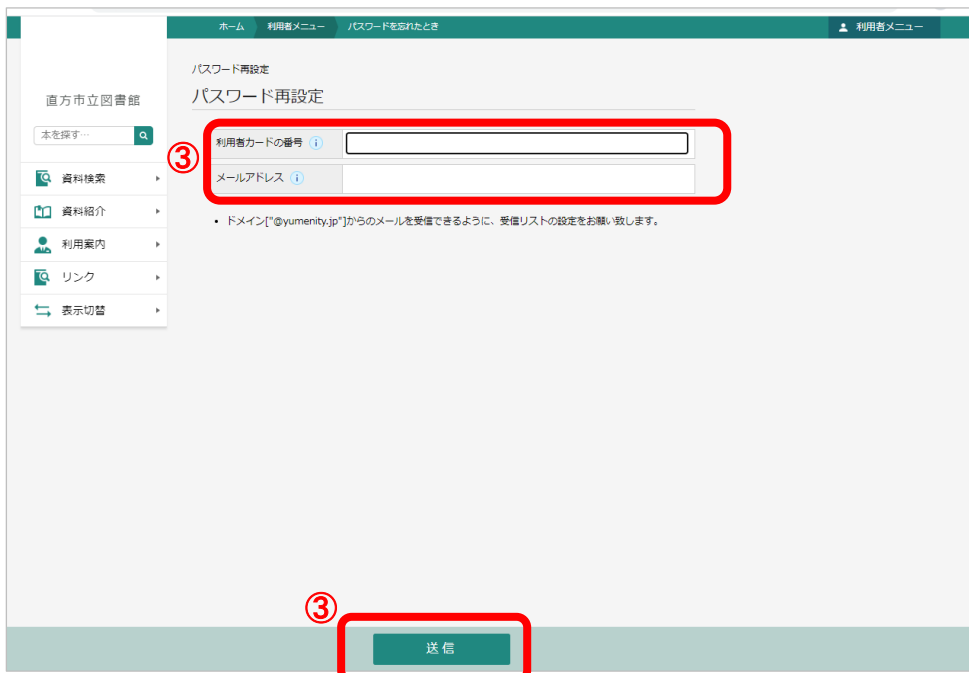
ホーム　利用者メニュー　パスワードを忘れたとき

利用者メニュー

直方市立図書館

本を探す…

資料検索

資料紹介

利用案内

リンク

表示切替

パスワード再設定

パスワード再設定

③

| 利用者カードの番号 | |
|---|---|
| メールアドレス | |

• ドメイン["@yumenity.jp"]からのメールを受信できるように、受信リストの設定をお願い致します。

③

送信